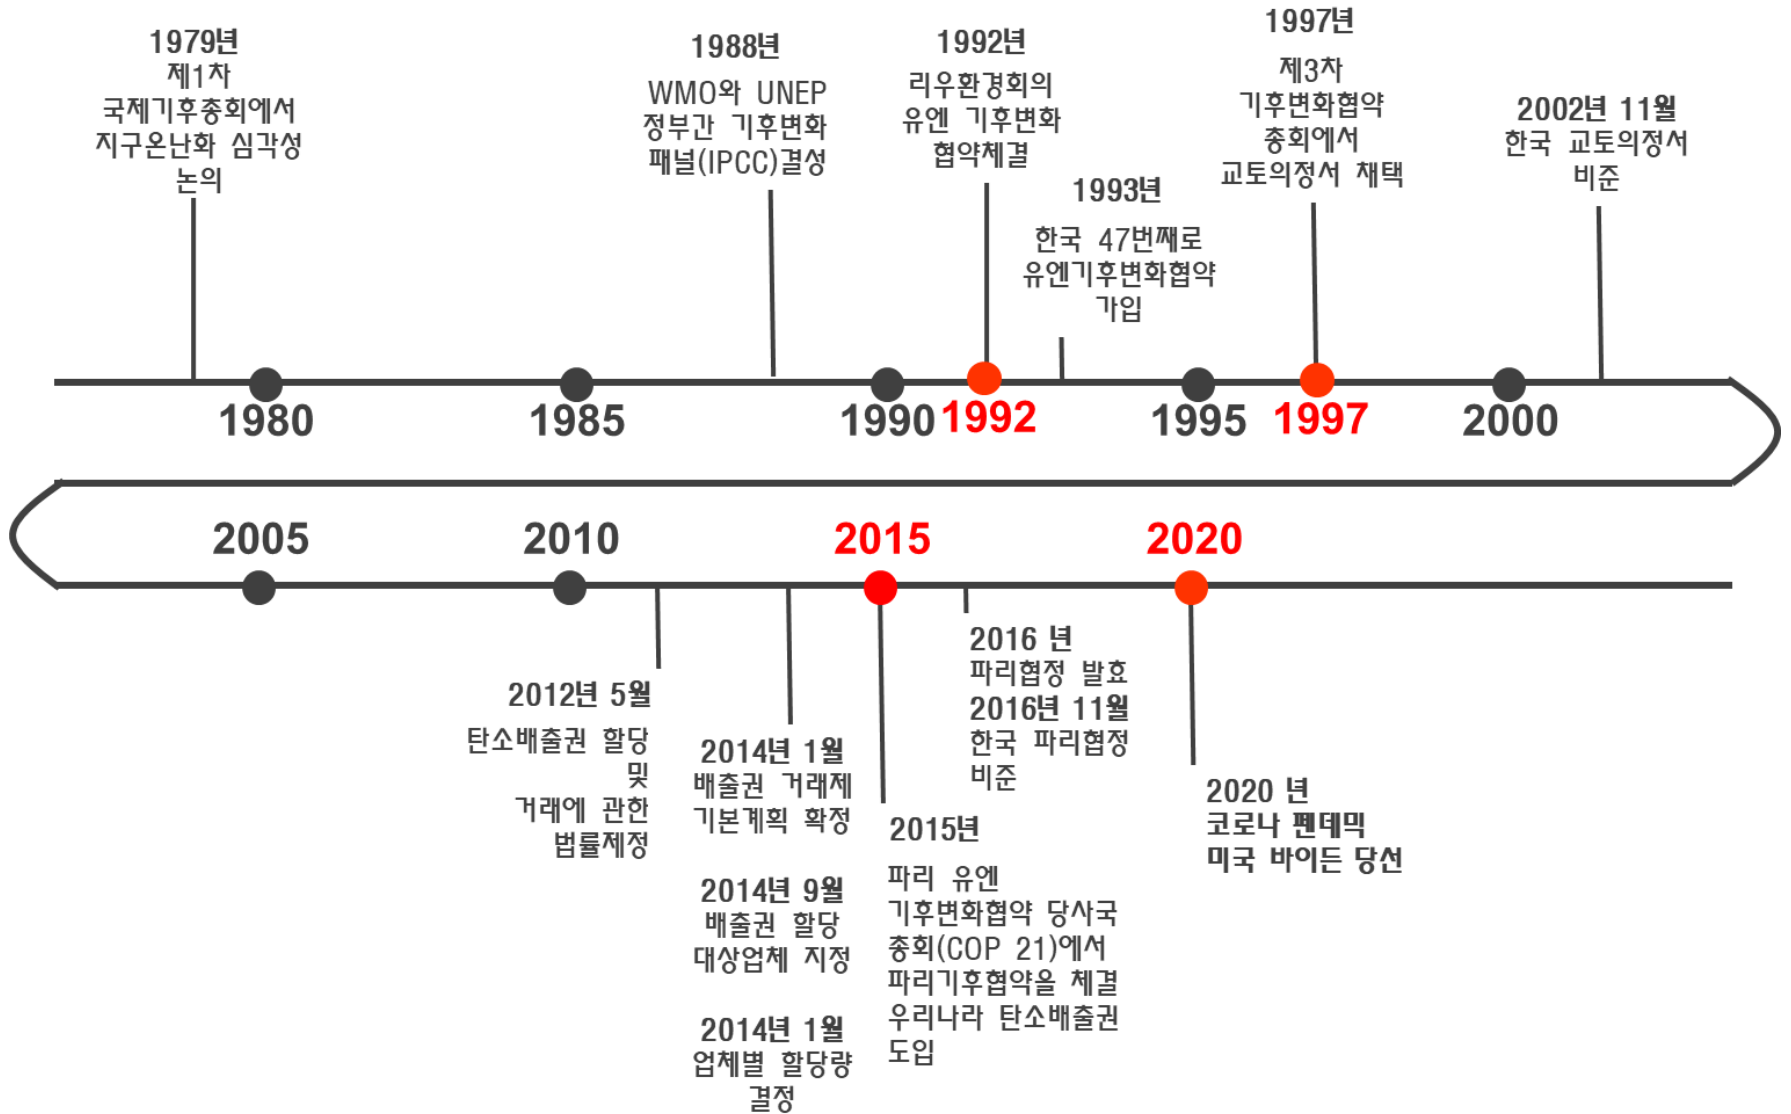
1979년
제1차
국제기후총회에서
지구온난화 심각성
논의

1988년
WMO와 UNEP
정부간 기후변화
패널(IPCC)결성

1992년
리우환경회의
유엔 기후변화
협약체결

1993년
한국 47번째로
유엔기후변화협약
가입

1997년
제3차
기후변화협약
총회에서
교토의정서 채택

2002년 11월
한국 교토의정서
비준

1980 1985 1990 1992 1995 1997 2000

2005 2010 2015 2020

2012년 5월
탄소배출권 할당
및
거래에 관한
법률제정

2014년 1월
배출권 거래제
기본계획 확정

2014년 9월
배출권 할당
대상업체 지정

2014년 1월
업체별 할당량
결정

2015년
파리 유엔
기후변화협약 당사국
총회(COP 21)에서
파리기후협약을 체결
우리나라 탄소배출권
도입

2016 년
파리협정 발효
2016년 11월
한국 파리협정
비준

2020 년
코로나 펜데믹
미국 바이든 당선